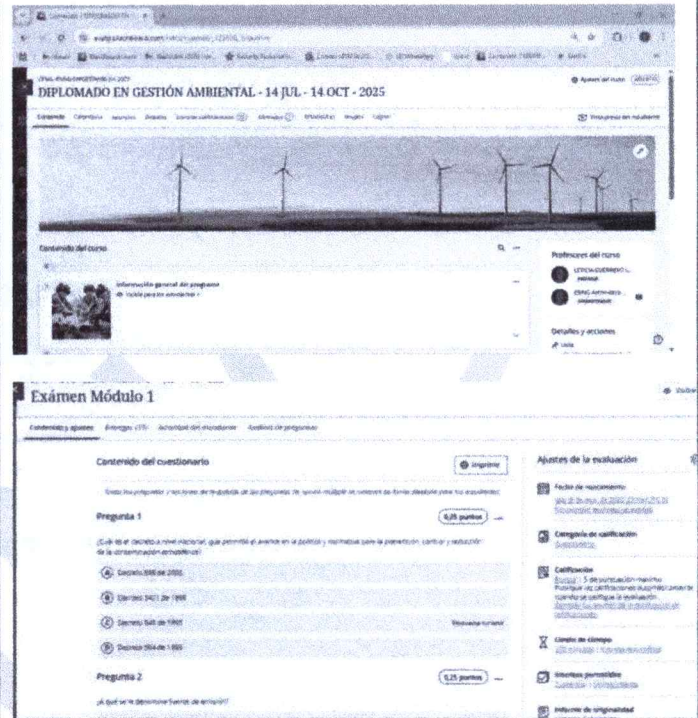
DIPLOMADO EN GESTIÓN AMBIENTAL - 14 JUL - 14 OCT - 2025

Contenido del curso

Información general del programa

Profesores del curso

Detalles y acciones

Exámen Módulo 1

Contenido del cuestionario

Imprimir

Pregunta 1

0,25 puntos

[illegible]

Ⓐ Decreto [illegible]

Ⓑ Decreto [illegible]

Ⓒ Decreto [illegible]

Ⓓ Decreto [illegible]

Pregunta 2

0,25 puntos

Ajustes de la evaluación

Fecha de vencimiento

Categoría de calificación

Calificación

Límite de tiempo

Intentos permitidos

Informe de originalidad